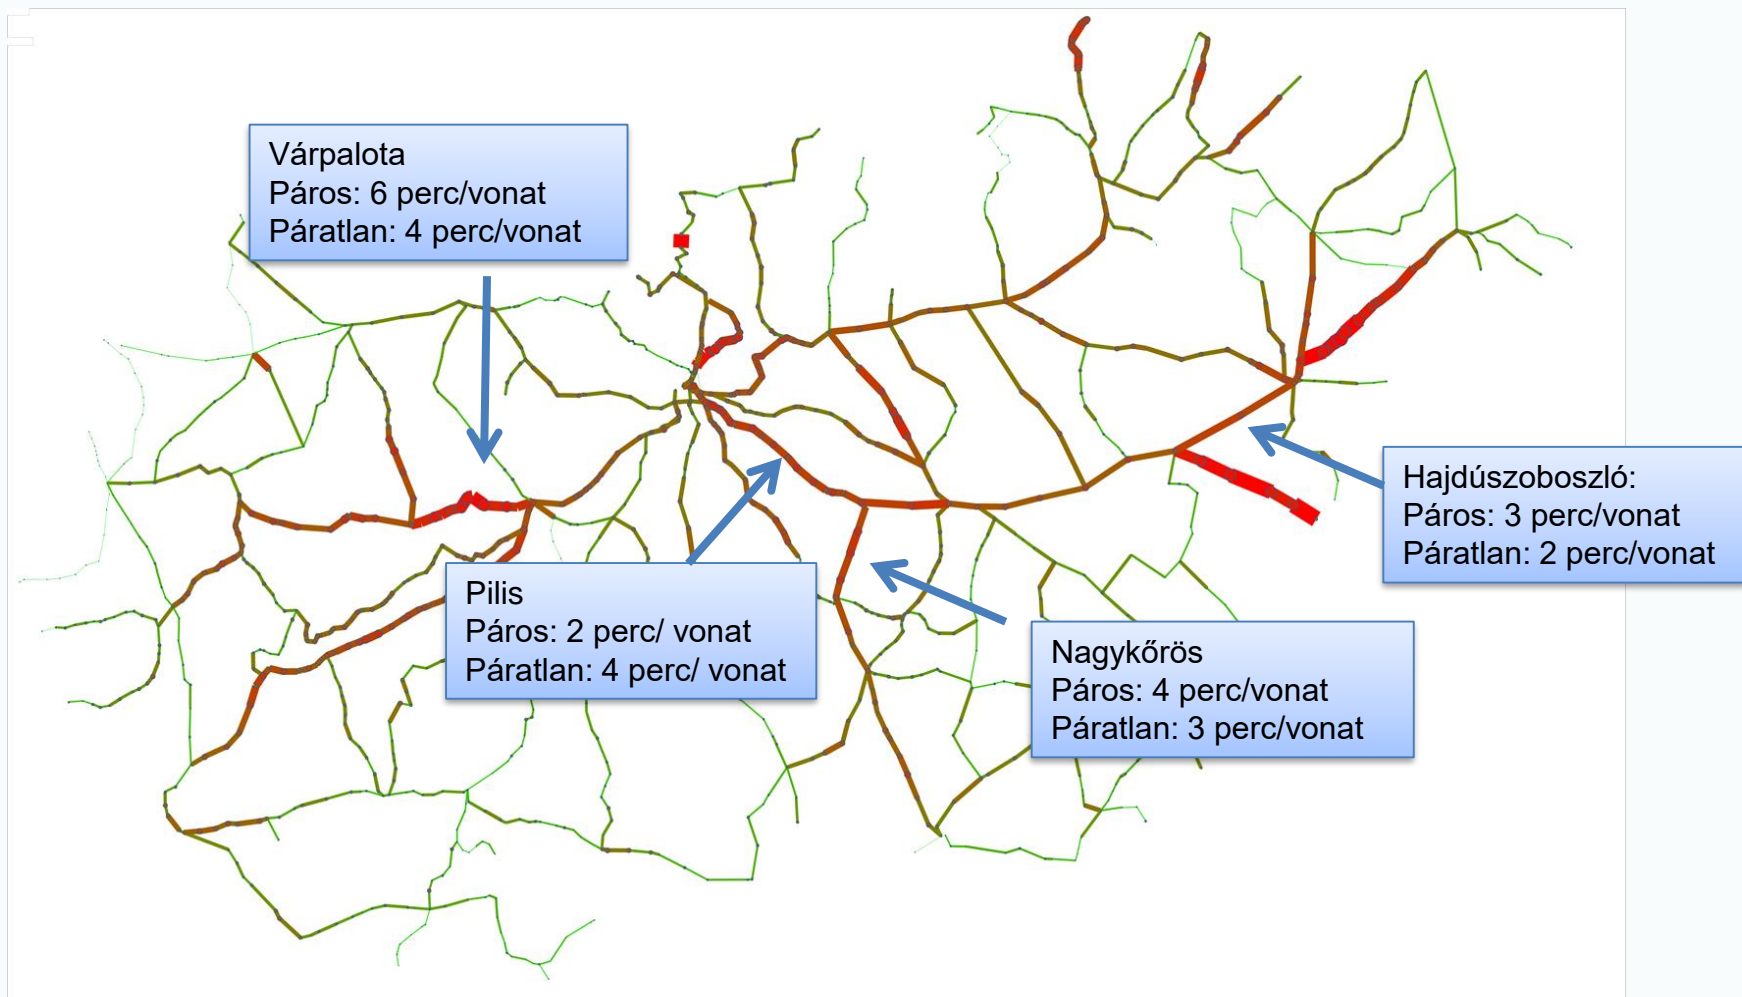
Várpalota
Páros: 6 perc/vonat
Páratlan: 4 perc/vonat

Hajdúszoboszló:
Páros: 3 perc/vonat
Páratlan: 2 perc/vonat

Pilis
Páros: 2 perc/ vonat
Páratlan: 4 perc/ vonat

Nagykőrös
Páros: 4 perc/vonat
Páratlan: 3 perc/vonat